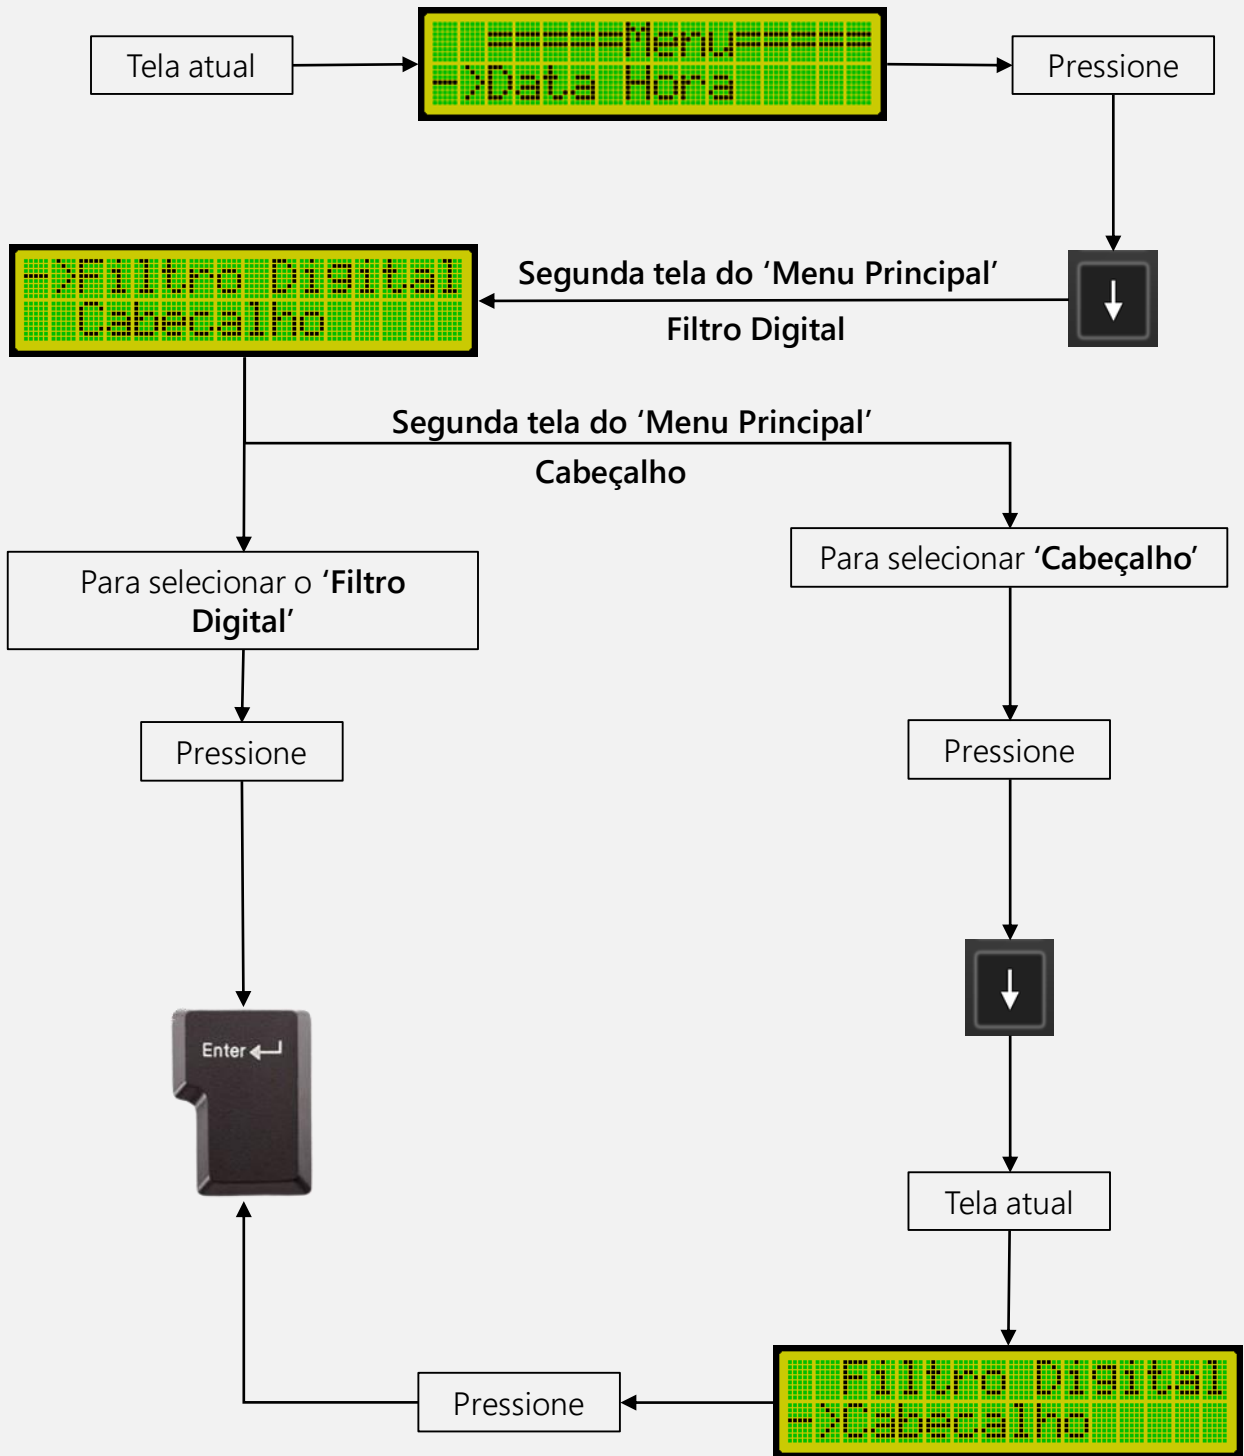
Tela atual

=====Menu=====
->Data Hora

Pressione

->Filtro Digital
Cabecalho

Segunda tela do 'Menu Principal'

Filtro Digital

Segunda tela do 'Menu Principal'

Cabeçalho

Para selecionar o **'Filtro Digital'**

Para selecionar **'Cabeçalho'**

Pressione

Pressione

Enter

Tela atual

Filtro Digital
->Cabecalho

Pressione